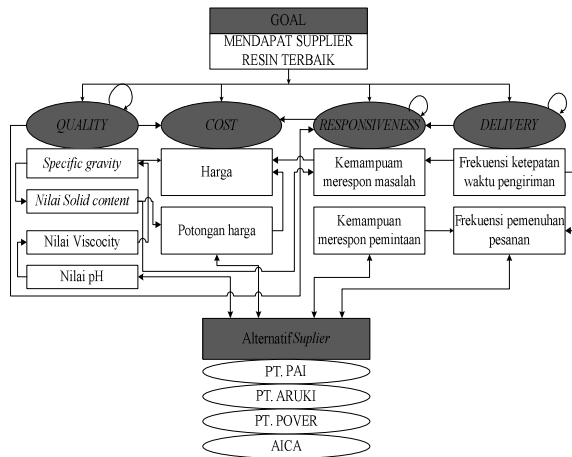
GOAL
MENDAPAT SUPPLIER RESIN TERBAIK

QUALITY
COST
RESPONSIVENESS
DELIVERY

Specific gravity
Nilai Solid content
Nilai Viscocity
Nilai pH

Harga
Potongan harga

Kemampuam merespon masalah
Kemampuan merespon pemintaan

Frekuensi ketepatan waktu pengiriman
Frekuensi pemenuhan pesanan

Alternatif Suplier
PT. PAI
PT. ARUKI
PT. POVER
AICA